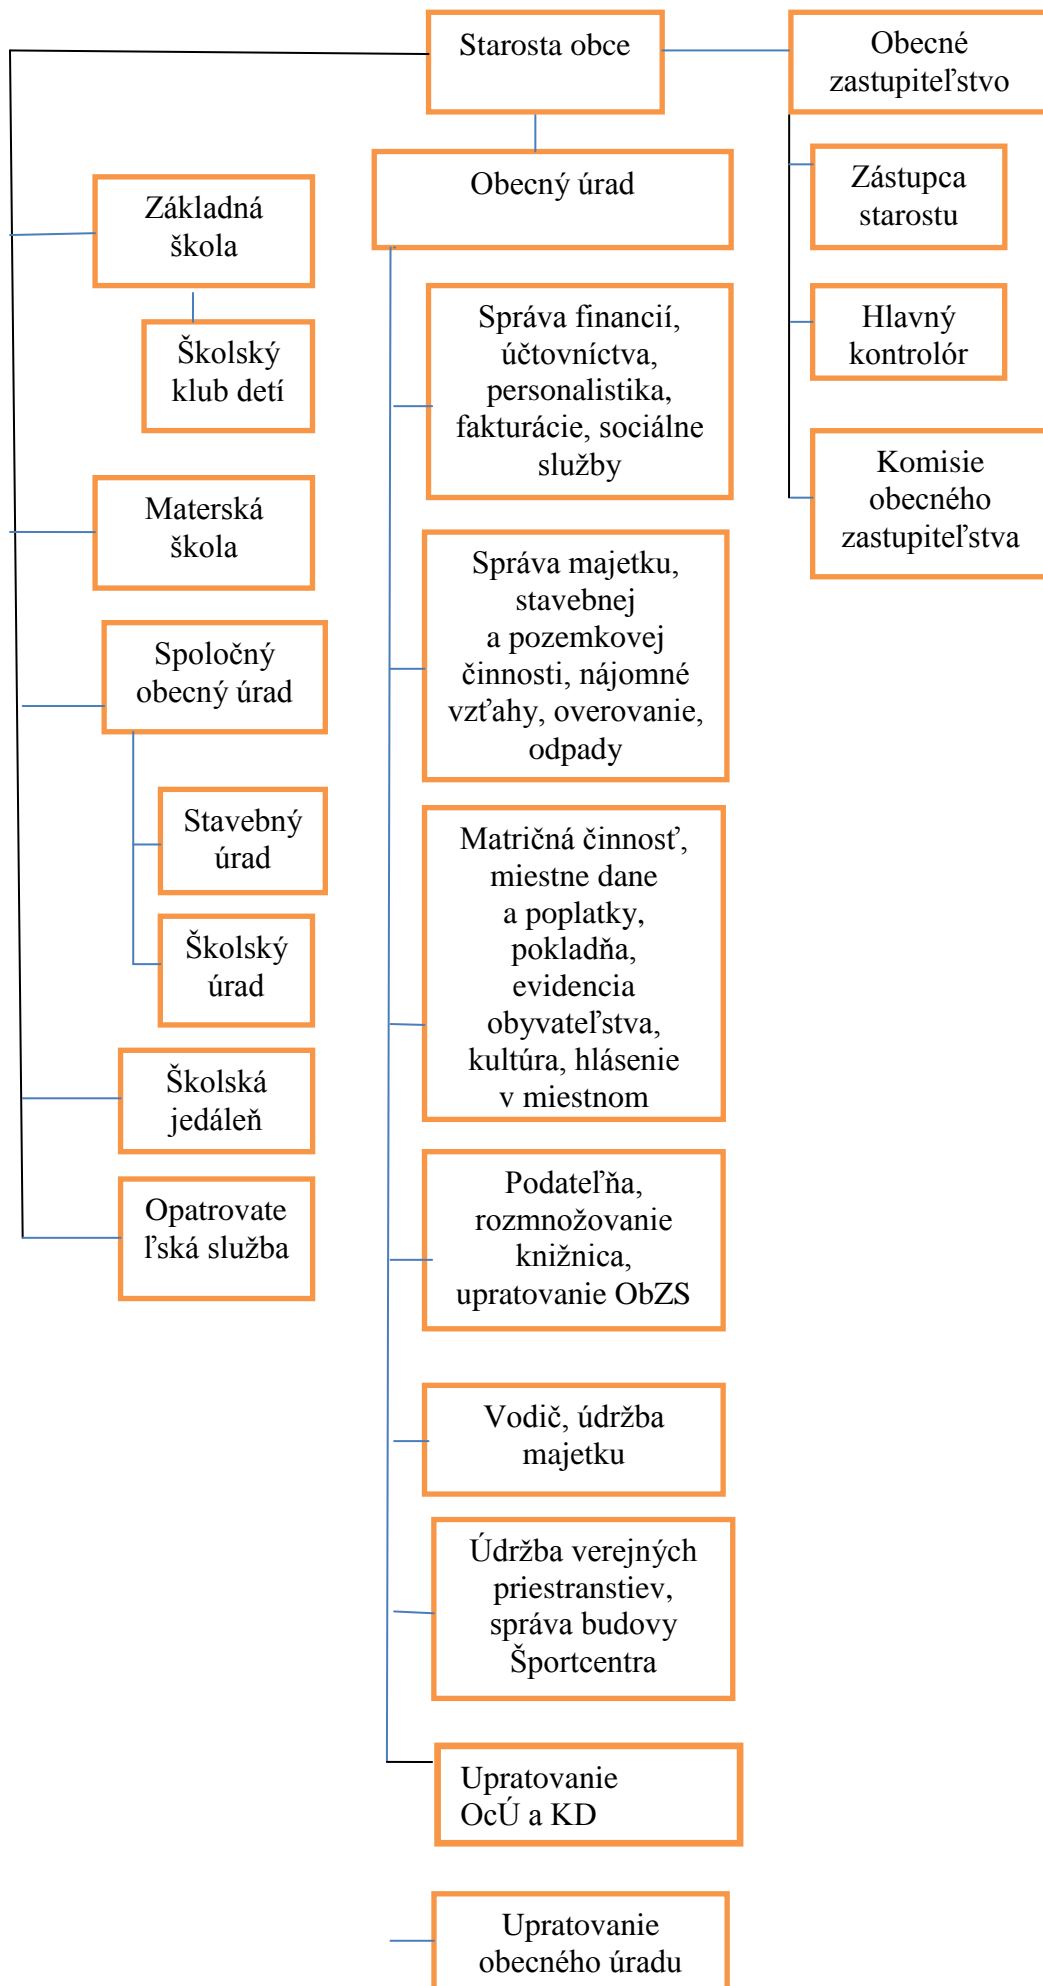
Starosta obce

Obecné zastupiteľstvo

Obecný úrad

Zástupca starostu

Hlavný kontrolór

Komisie obecného zastupiteľstva

Základná škola

Školský klub detí

Materská škola

Spoločný obecný úrad

Stavebný úrad

Školský úrad

Školská jedáleň

Opatrovateľská služba

Správa financií, účtovníctva, personalistika, fakturácie, sociálne služby

Správa majetku, stavebnej a pozemkovej činnosti, nájomné vzťahy, overovanie, odpady

Matričná činnosť, miestne dane a poplatky, pokladňa, evidencia obyvateľstva, kultúra, hlásenie v miestnom

Podateľňa, rozmnožovanie knižnica, upratovanie ObZS

Vodič, údržba majetku

Údržba verejných priestranstiev, správa budovy Športcentra

Upratovanie OcÚ a KD

Upratovanie obecného úradu